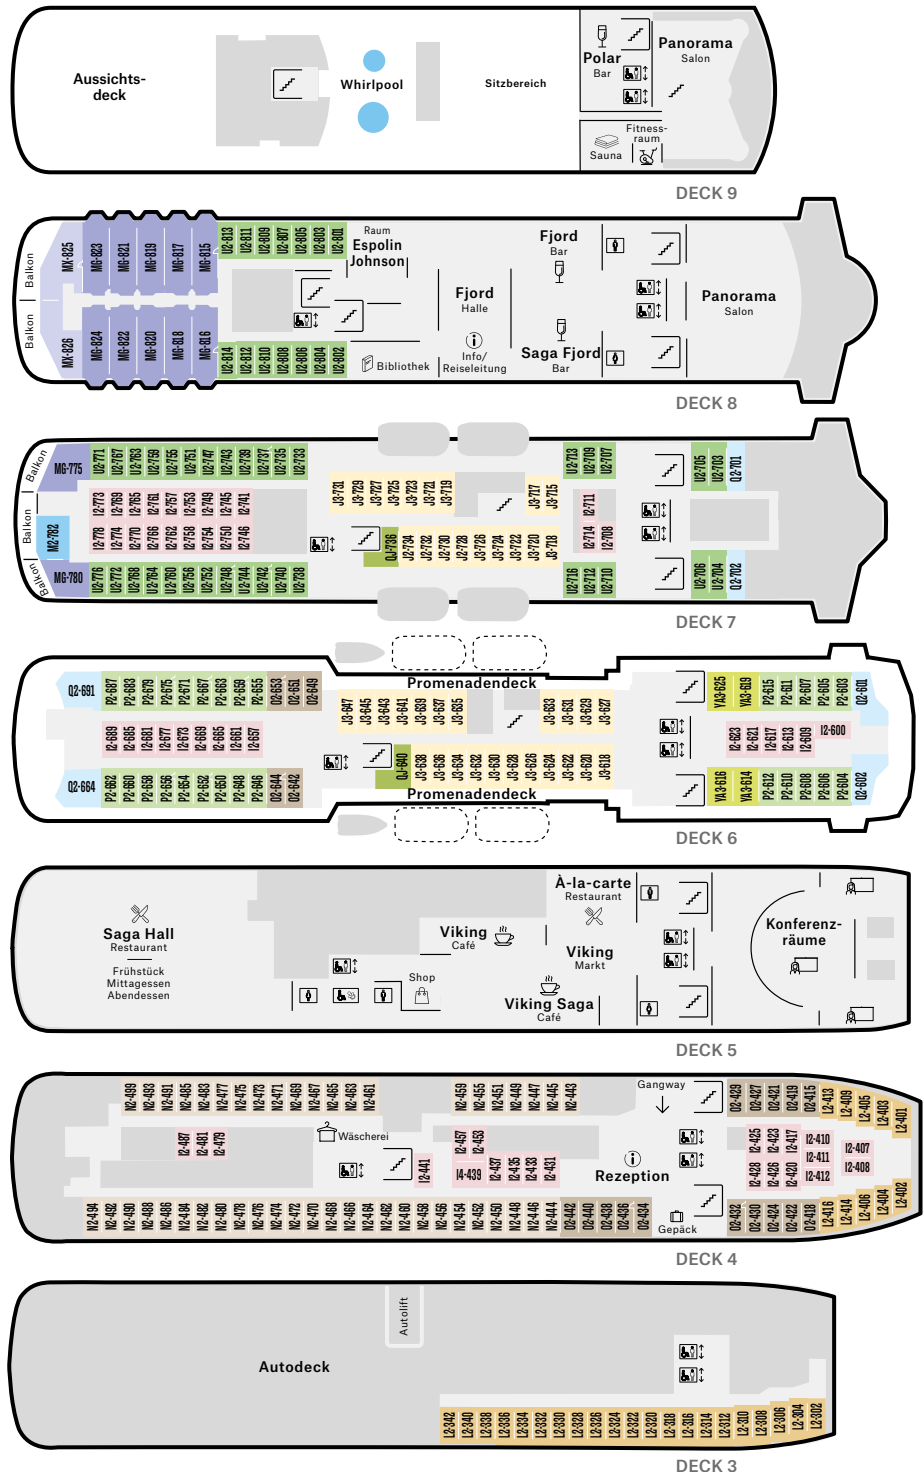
Aussichts-deck
Whirlpool
Sitzbereich
Polar
Bar
Panorama
Salon
Fitness-raum
Sauna
DECK 9

Balkon
Balkon
MX-825
MG-823
MG-821
MG-819
MG-817
MG-815
U2-813
U2-811
U2-809
U2-807
U2-805
U2-803
U2-801
MX-826
MG-824
MG-822
MG-820
MG-818
MG-816
U2-814
U2-812
U2-810
U2-808
U2-806
U2-804
U2-802
Raum
Espolin
Johnson
Bibliothek
Fjord
Halle
Info/
Reiseleitung
Fjord
Bar
Saga Fjord
Bar
Panorama
Salon
DECK 8

Balkon
Balkon
Balkon
MG-775
MG-782
MG-780
U2-771
U2-767
U2-763
U2-759
U2-755
U2-751
U2-747
U2-743
U2-739
U2-737
U2-735
U2-733
I2-773
I2-769
I2-765
I2-761
I2-757
I2-753
I2-749
I2-745
I2-741
I2-778
I2-774
I2-770
I2-766
I2-762
I2-758
I2-754
I2-750
I2-746
U2-776
U2-772
U2-768
U2-764
U2-760
U2-756
U2-752
U2-748
U2-744
U2-742
U2-740
U2-738
J3-731
J3-729
J3-727
J3-725
J3-723
J3-721
J3-719
J3-717
J3-715
QJ-736
J2-734
J2-732
J2-730
J2-728
J2-726
J2-724
J2-722
J2-720
J3-718
U2-713
U2-709
U2-707
I2-711
I2-714
I2-708
U2-716
U2-712
U2-710
U2-705
U2-703
Q2-701
U2-706
U2-704
Q2-702
DECK 7

Promenadendeck
Q2-691
P2-687
P2-683
P2-679
P2-675
P2-671
P2-667
P2-663
P2-659
P2-655
O2-653
O2-651
O2-649
I2-689
I2-685
I2-681
I2-677
I2-673
I2-669
I2-665
I2-661
I2-657
Q2-664
P2-662
P2-660
P2-658
P2-656
P2-654
P2-652
P2-650
P2-648
P2-646
O2-644
O2-642
J3-647
J3-645
J3-643
J3-641
J3-639
J3-637
J3-635
J3-633
J3-631
J3-629
J3-627
QJ-640
J3-638
J3-636
J3-634
J3-632
J3-630
J3-628
J3-626
J3-624
J3-622
J3-620
J3-618
Promenadendeck
YA3-625
YA3-619
P2-615
P2-611
P2-607
P2-605
P2-603
Q2-601
I2-623
I2-621
I2-617
I2-613
I2-609
I2-600
YA3-616
YA3-614
P2-612
P2-610
P2-608
P2-606
P2-604
Q2-602
DECK 6

Saga Hall
Restaurant
Frühstück
Mittagessen
Abendessen
Viking
Café
Shop
À-la-carte
Restaurant
Viking
Markt
Viking Saga
Café
Konferenz-räume
DECK 5

N2-499
N2-493
N2-491
N2-485
N2-483
N2-477
N2-475
N2-473
N2-471
N2-469
N2-467
N2-465
N2-463
N2-461
N2-459
N2-455
N2-451
N2-449
N2-447
N2-445
N2-443
I2-487
I2-481
I2-479
Wäscherei
I2-441
I2-457
I2-453
I4-439
I2-437
I2-435
I2-433
I2-431
Gangway
Rezeption
O2-429
O2-427
O2-421
O2-419
O2-415
L2-413
L2-409
L2-405
L2-403
L2-401
I2-425
I2-423
I2-417
I2-410
I2-407
I2-411
I2-408
I2-428
I2-426
I2-420
I2-412
N2-494
N2-492
N2-490
N2-488
N2-486
N2-484
N2-482
N2-480
N2-478
N2-476
N2-474
N2-472
N2-470
N2-468
N2-466
N2-464
N2-462
N2-460
N2-458
N2-456
N2-454
N2-452
N2-450
N2-448
N2-446
N2-444
O2-442
O2-440
O2-438
O2-436
O2-434
Gepäck
O2-432
O2-430
O2-424
O2-422
O2-418
L2-416
L2-414
L2-406
L2-404
L2-402
DECK 4

Autolift
Autodeck
L2-342
L2-340
L2-338
L2-336
L2-334
L2-332
L2-330
L2-328
L2-326
L2-324
L2-322
L2-320
L2-318
L2-316
L2-314
L2-312
L2-310
L2-308
L2-306
L2-304
L2-302
DECK 3